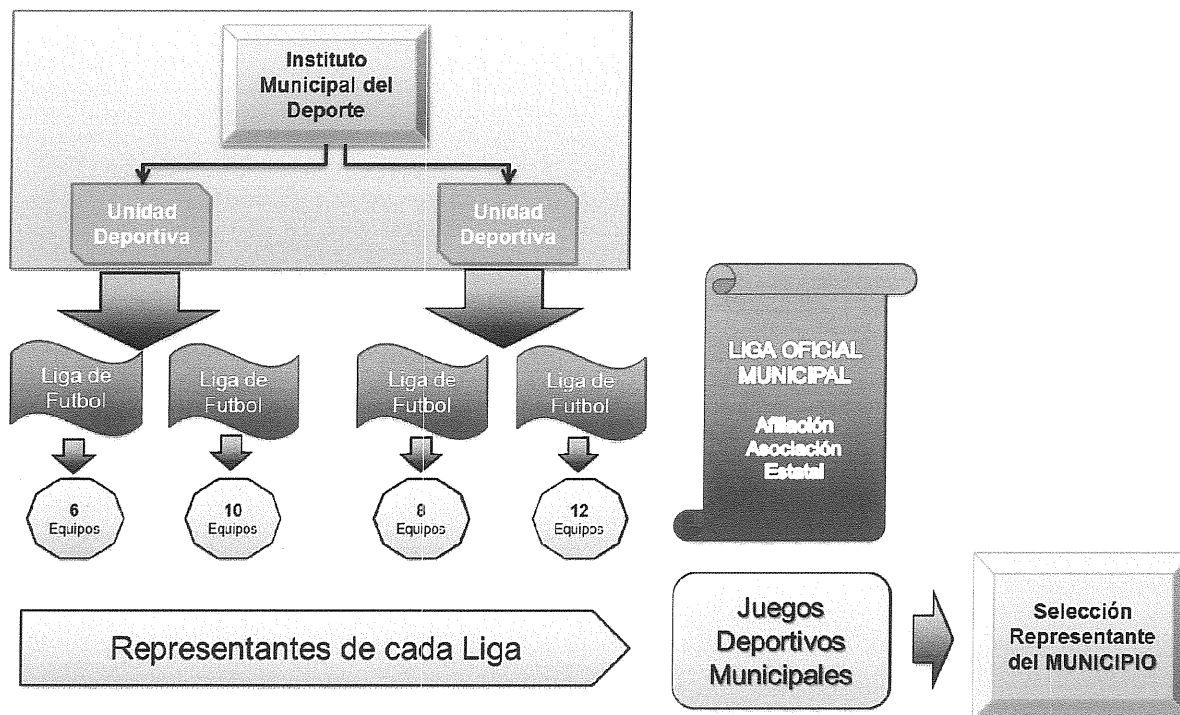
Instituto Municipal del Deporte

Unidad Deportiva

Unidad Deportiva

Liga de Futbol

Liga de Futbol

Liga de Futbol

Liga de Futbol

6 Equipos

10 Equipos

8 Equipos

12 Equipos

LIGA OFICIAL MUNICIPAL

Afiliación Asociación Estatal

Representantes de cada Liga

Juegos Deportivos Municipales

Selección Representante del MUNICIPIO